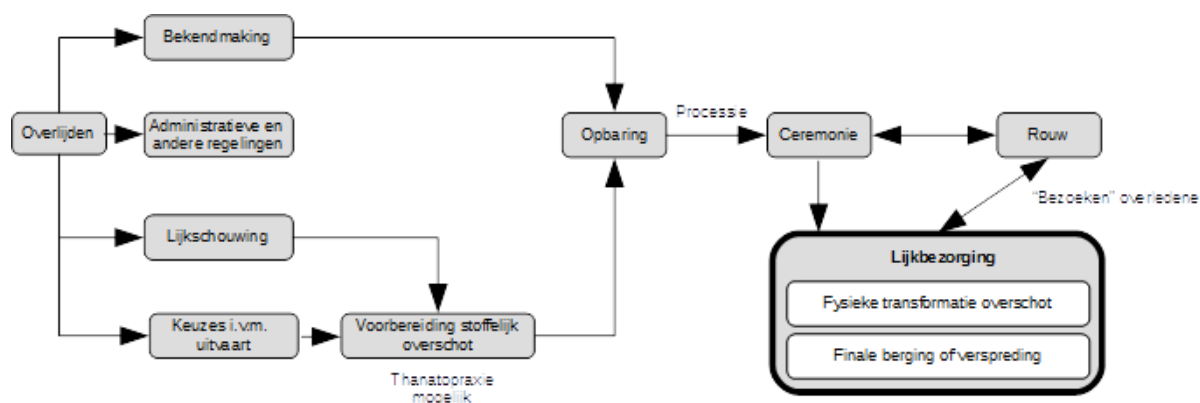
Bekendmaking

Overlijden

Administratieve en andere regelingen

Lijkschouwing

Keuzes i.v.m. uitvaart

Voorbereiding stoffelijk overschot

Thanatopraxie mogelijk

Opbaring

Processie

Ceremonie

Rouw

"Bezoeken" overledene

Lijkbezorging

Fysieke transformatie overschot

Finale berging of verspreding